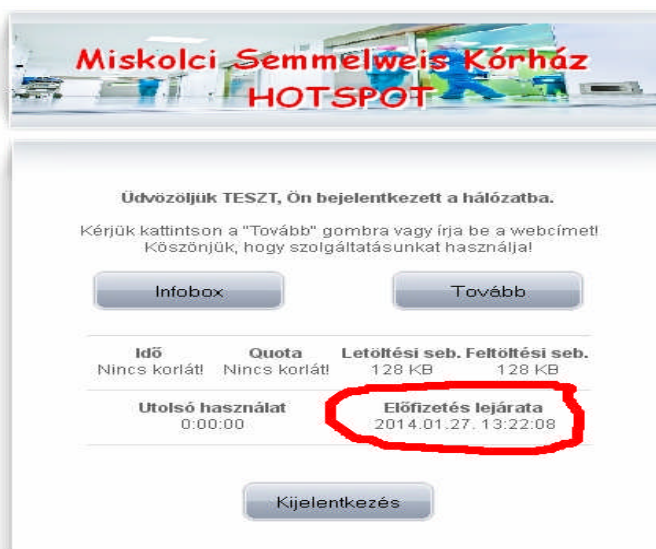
Miskolci Semmelweis Kórház
HOTSPOT

Üdvözöljük TESZT, Ön bejelentkezett a hálózatba.

Kérjük kattintson a "Tovább" gombra vagy írja be a webcímet! Köszönjük, hogy szolgáltatásunkat használja!

Infobox

Tovább

| Idő | Quota | Letöltési seb. | Feltöltési seb. |
|---|---|---|---|
| Nincs korlát! | Nincs korlát! | 128 KB | 128 KB |

Utolsó használat
0:00:00

Előfizetés lejárata
2014.01.27. 13:22:08

Kijelentkezés